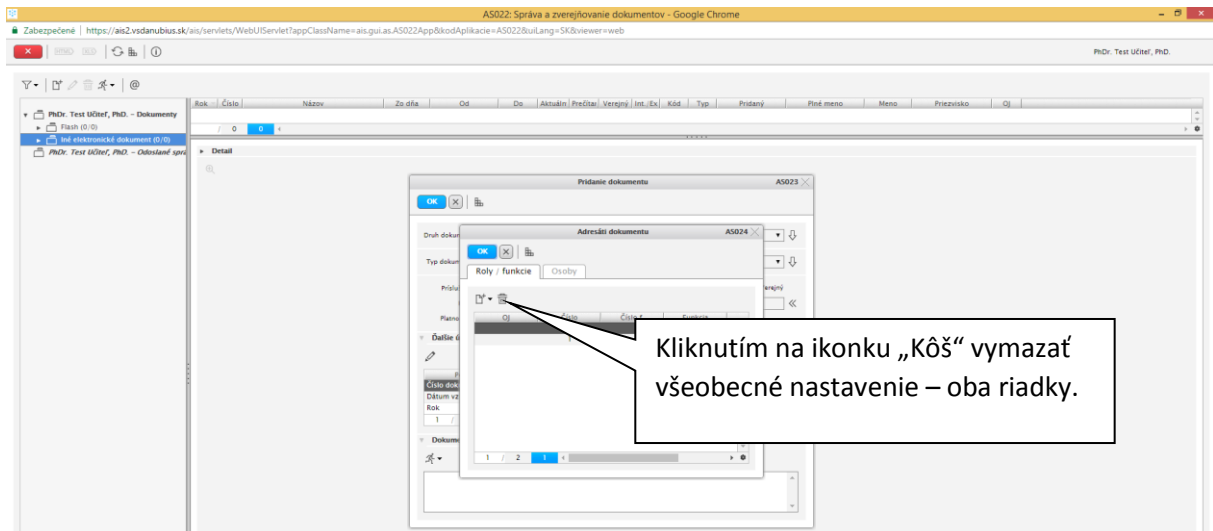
AS022: Správa a zverejňovanie dokumentov - Google Chrome

Zabezpečené | https://ais2.vsdanubius.sk/ais/servlets/WebUIServlet?appClassName=ais.gui.as.AS022App&kodAplikacie=AS022&uiLang=SK&viewer=web

PhDr. Test Učiteľ, PhD.

@

PhDr. Test Učiteľ, PhD. - Dokumenty
Flash (0/0)
Iné elektronické dokument (0/0)
PhDr. Test Učiteľ, PhD. - Odosланé sprá

| Rok | Číslo | Názov | Zo dňa | Od | Do | Aktuáln | Prečítar | Verejný | Int./Ex | Kód | Typ | Pridaný | Plné meno | Meno | Priezvisko | OJ |
|---|---|---|---|---|---|---|---|---|---|---|---|---|---|---|---|---|

/ 0 0

Detail

Pridanie dokumentu AS023

OK

Druh doku
Typ dokum
Príslu
Platno
Ďalšie ú
Číslo dok
Dátum vz
Rok
1 /
Dokume
erejný

Adresáti dokumentu AS024

OK

Roly / funkcie Osoby

OJ Číslo Číslo f Funkcia

1 / 2 1

Kliknutím na ikonku „Kôš“ vymazať všeobecné nastavenie – oba riadky.